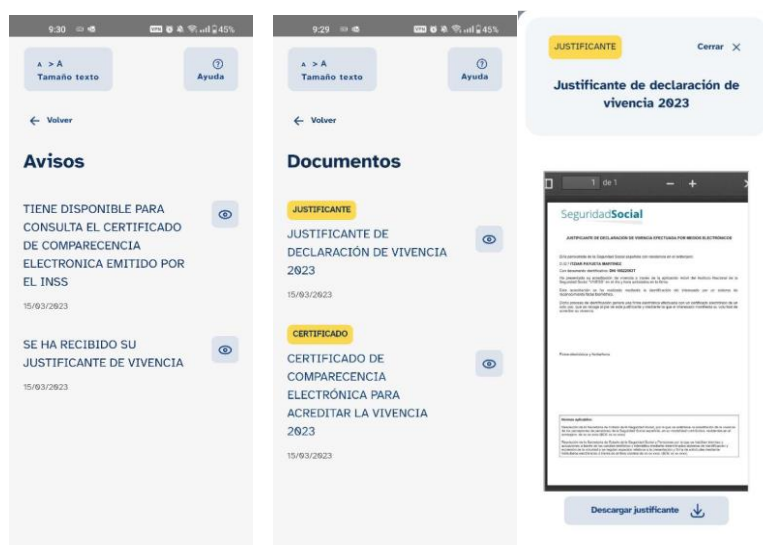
9:30 45%

A > A
Tamaño texto

Ayuda

← Volver

Avisos

TIENE DISPONIBLE PARA CONSULTA EL CERTIFICADO DE COMPARECENCIA ELECTRONICA EMITIDO POR EL INSS

15/03/2023

SE HA RECIBIDO SU JUSTIFICANTE DE VIVENCIA

15/03/2023

9:29 45%

A > A
Tamaño texto

Ayuda

← Volver

Documentos

JUSTIFICANTE

JUSTIFICANTE DE DECLARACIÓN DE VIVENCIA 2023

15/03/2023

CERTIFICADO

CERTIFICADO DE COMPARECENCIA ELECTRÓNICA PARA ACREDITAR LA VIVENCIA 2023

15/03/2023

JUSTIFICANTE

Cerrar ×

Justificante de declaración de vivencia 2023

1 de 1

SeguridadSocial

JUSTIFICANTE DE DECLARACIÓN DE VIVENCIA EFECTUADA POR MEDIOS ELECTRÓNICOS

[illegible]

Firma electrónica y fecha/hora

Normas aplicables

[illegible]

Descargar justificante